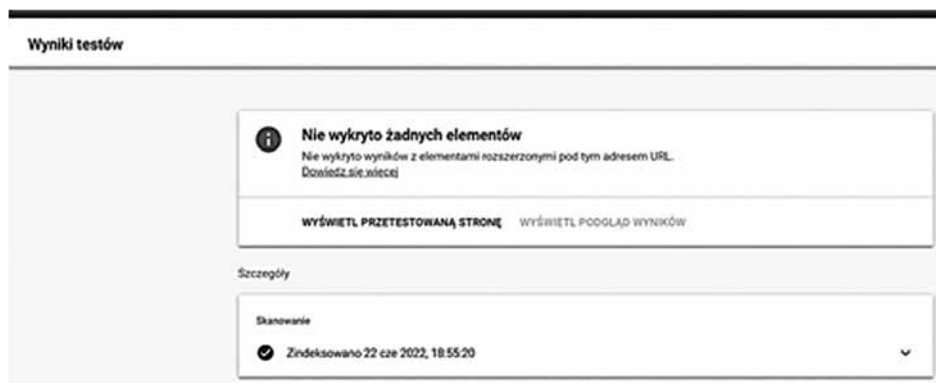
Wyniki testów

Nie wykryto żadnych elementów

Nie wykryto wyników z elementami rozszerzonymi pod tym adresem URL.

Dowiedz się więcej

WYŚWIETL PRZETESTOWANĄ STRONĘ

WYŚWIETL PODGLĄD WYNIKÓW

Szczegóły

Skanowanie

Zindeksowano 22 cze 2022, 18:55:20